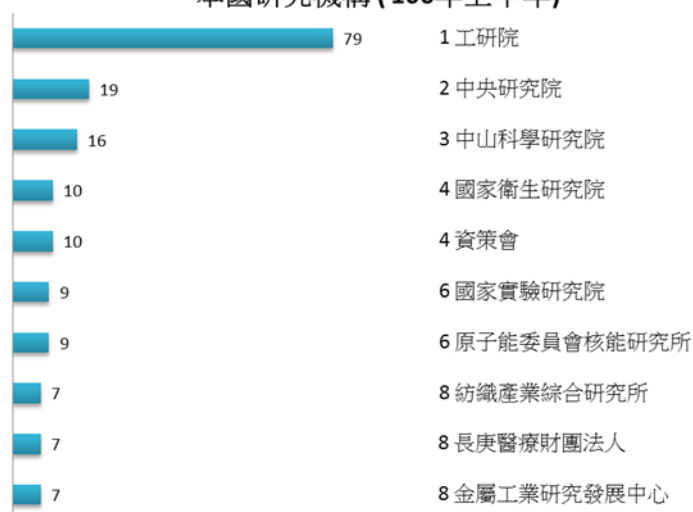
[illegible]

79 1 工研院

19 2 中央研究院

16 3 中山科學研究院

10 4 國家衛生研究院

10 4 資策會

9 6 國家實驗研究院

9 6 原子能委員會核能研究所

7 8 紡織產業綜合研究所

7 8 長庚醫療財團法人

7 8 金屬工業研究發展中心